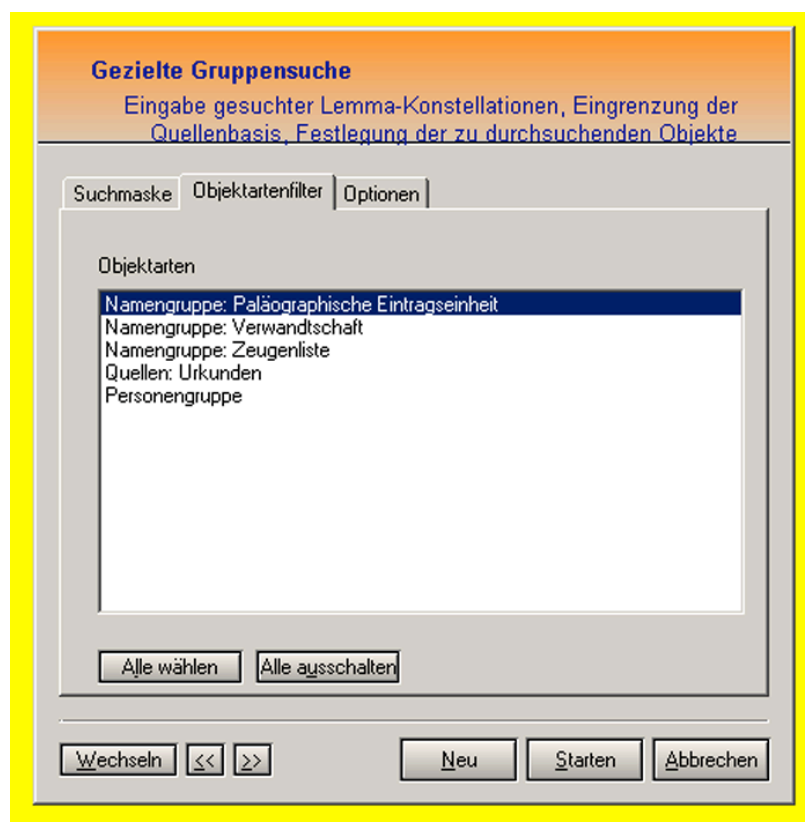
Gezielte Gruppensuche

Eingabe gesuchter Lemma-Konstellationen, Eingrenzung der Quellenbasis, Festlegung der zu durchsuchenden Objekte

Suchmaske | Objektartenfilter | Optionen

Objektarten

Namengruppe: Paläographische Eintragseinheit
Namengruppe: Verwandtschaft
Namengruppe: Zeugenliste
Quellen: Urkunden
Personengruppe

Alle wählen | Alle ausschalten

Wechseln | << | >> | Neu | Starten | Abbrechen